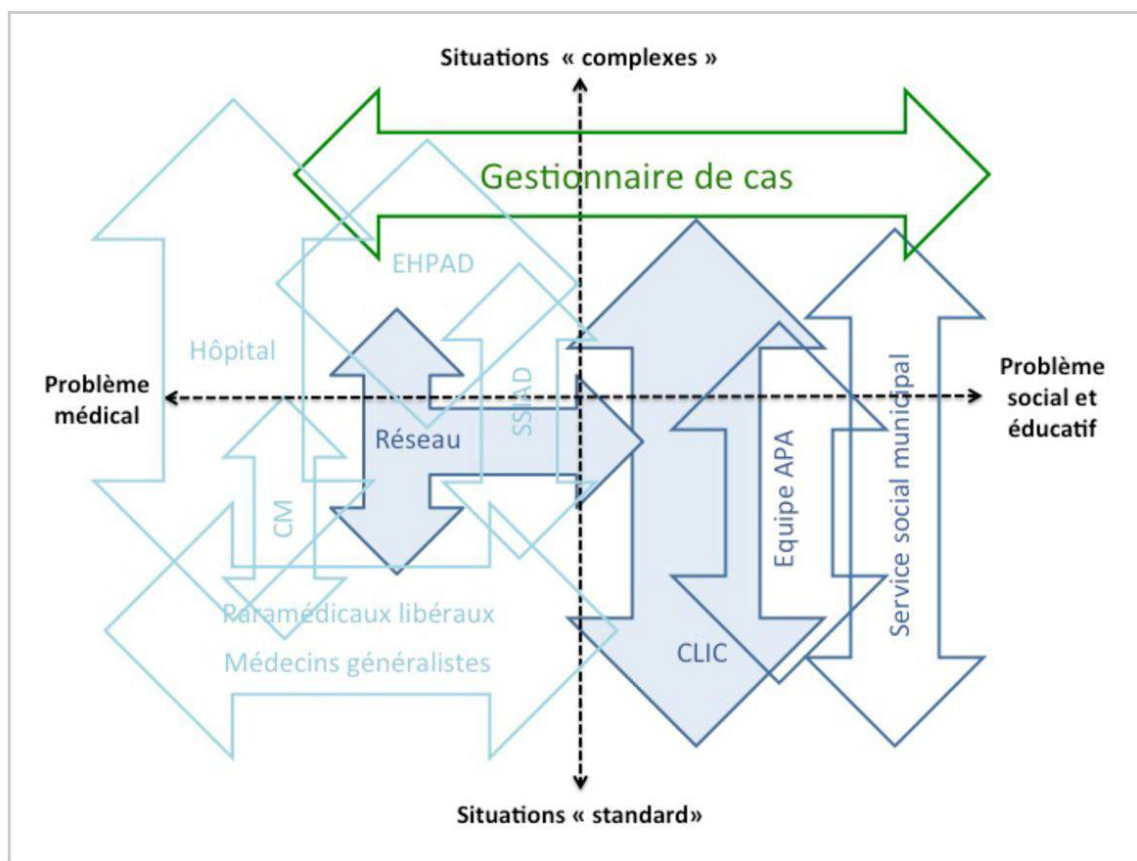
Situations « complexes »

Gestionnaire de cas

EHPAD

Hôpital

Problème médical

SSIAD

Réseau

Problème social et éducatif

CM

Equipe APA

Service social municipal

Paramédicaux libéraux

Médecins généralistes

CLIC

Situations « standard»